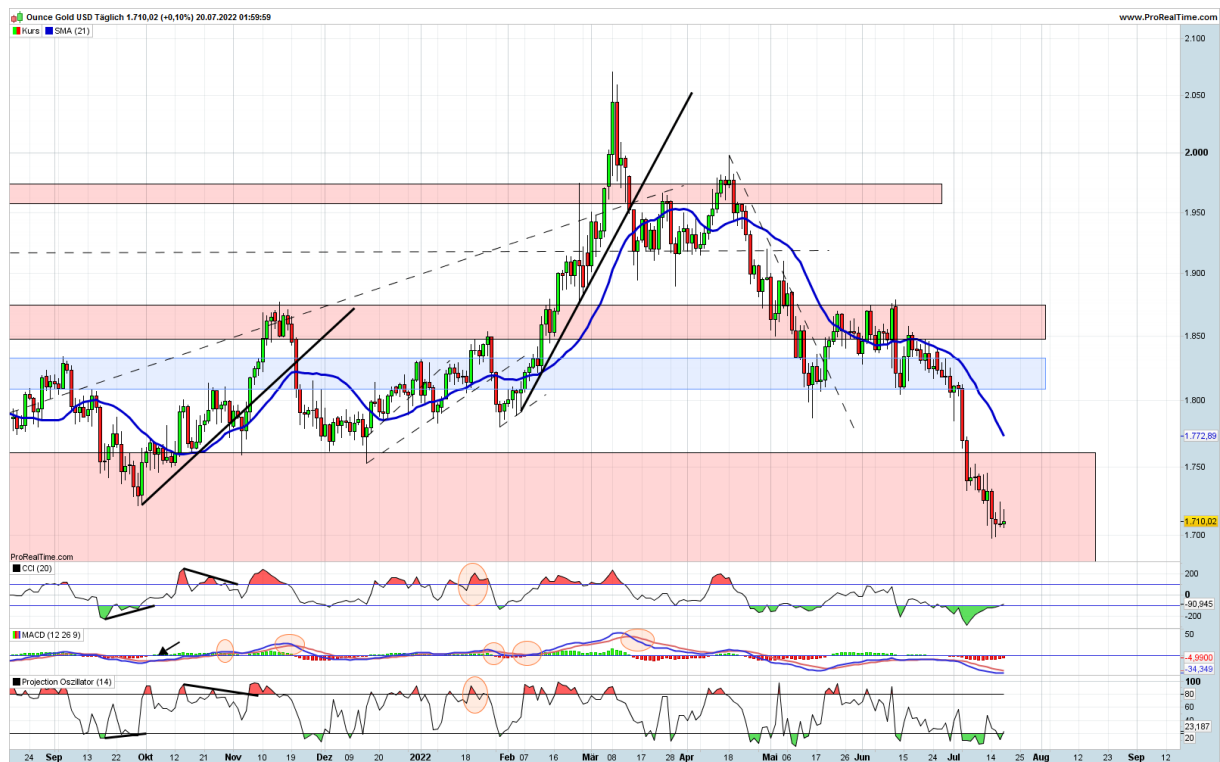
Ounce Gold USD Täglich 1.710,02 (+0,10%) 20.07.2022 01:59:59
www.ProRealTime.com
Kurs
SMA (21)

2.100
2.050
2.000
1.950
1.900
1.850
1.800
1.772,89
1.750
1.710,02
1.700

ProRealTime.com

CCI (20)
200
0
-90,945
-200

MACD (12 26 9)
50
-4,9900
-34,349

Projection Oszillator (14)
100
80
60
40
23,187
20

24 Sep 13 22 Okt 12 21 Nov 10 19 Dez 09 20 2022 18 Feb 07 16 Mär 08 17 28 Apr 18 Mai 06 17 26 Jun 15 24 Jul 14 25 Aug 12 23 Sep 12